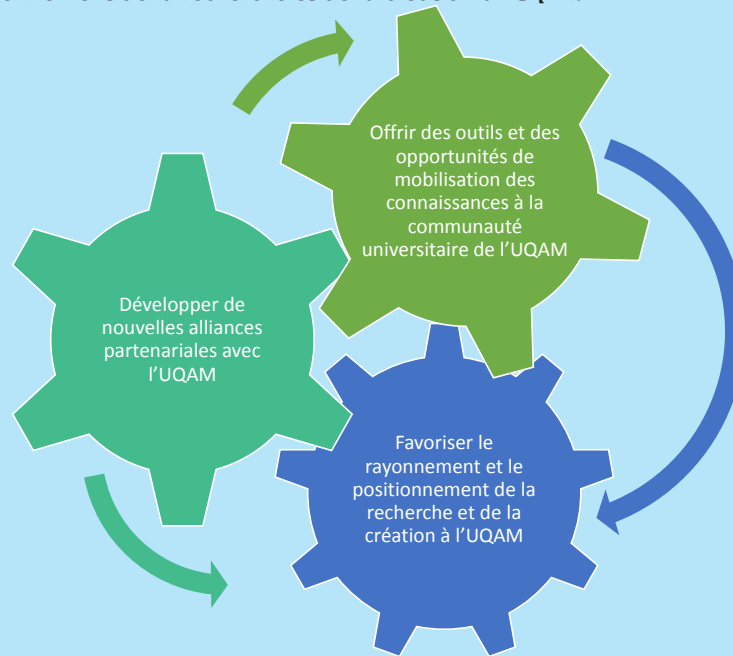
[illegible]

Offrir des outils et des opportunités de mobilisation des connaissances à la communauté universitaire de l'UQAM

Développer de nouvelles alliances partenariales avec l'UQAM

Favoriser le rayonnement et le positionnement de la recherche et de la création à l'UQAM